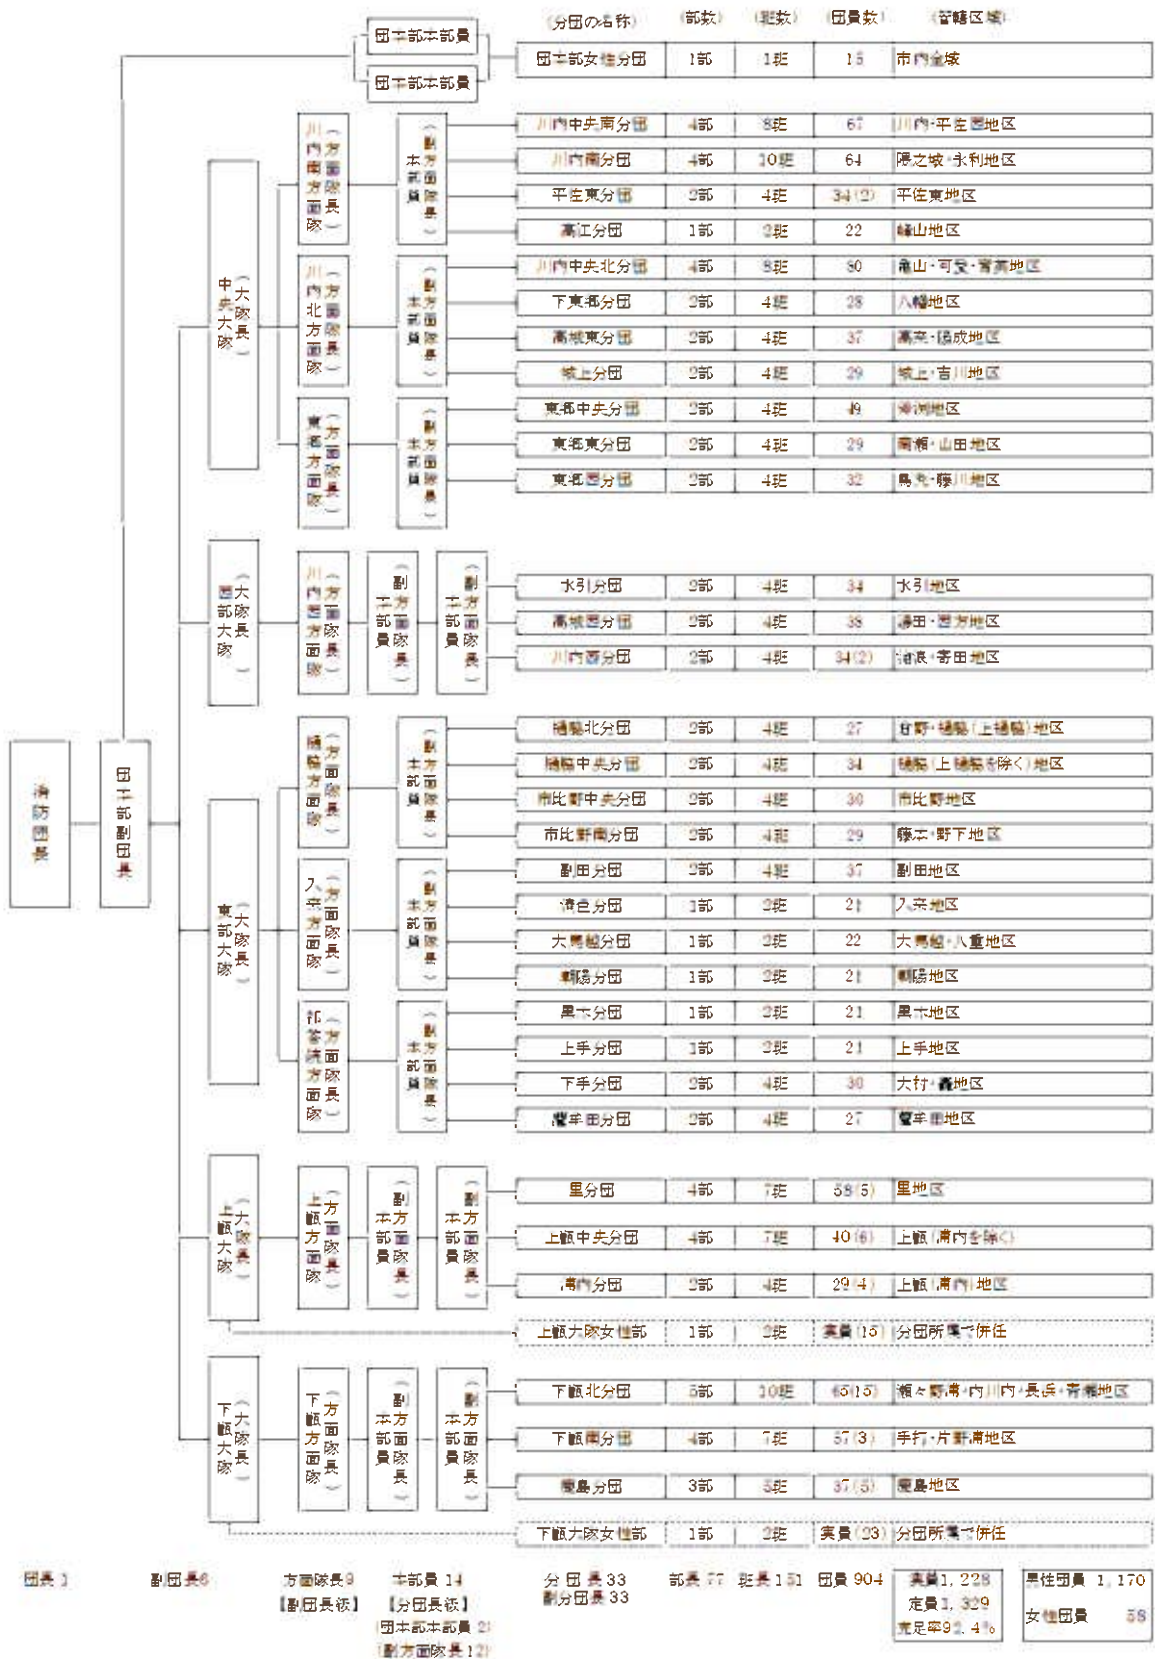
消防団長

団本部副団長

団本部本部員
団本部本部員

| (分団の名称) | (部数) | (班数) | (団員数) | (管轄区域) |
|---|---|---|---|---|
| 団本部女性分団 | 1部 | 1班 | 15 | 市内全域 |

中央大隊(大隊長)

川内南方面隊(方面隊長)
副本部員(方面隊長)

| 川内中央南分団 | 4部 | 8班 | 67 | 川内・平佐西地区 |
|---|---|---|---|---|
| 川内南分団 | 4部 | 10班 | 64 | 隈之城・永利地区 |
| 平佐東分団 | 2部 | 4班 | 34(2) | 平佐東地区 |
| 高江分団 | 1部 | 2班 | 22 | 峰山地区 |

川内北方面隊(方面隊長)
副本部員(方面隊長)

| 川内中央北分団 | 4部 | 8班 | 60 | 亀山・可愛・育英地区 |
|---|---|---|---|---|
| 下東郷分団 | 2部 | 4班 | 28 | 八幡地区 |
| 高城東分団 | 2部 | 4班 | 37 | 高来・陽成地区 |
| 城上分団 | 2部 | 4班 | 29 | 城上・吉川地区 |

東郷方面隊(方面隊長)
副本部員(方面隊長)

| 東郷中央分団 | 2部 | 4班 | 49 | 斧渕地区 |
|---|---|---|---|---|
| 東郷東分団 | 2部 | 4班 | 29 | 南瀬・山田地区 |
| 東郷西分団 | 2部 | 4班 | 32 | 鳥丸・藤川地区 |

西部大隊(大隊長)

川内西方面隊(方面隊長)
副本部員(方面隊長)
副本部員(方面隊長)

| 水引分団 | 2部 | 4班 | 34 | 水引地区 |
|---|---|---|---|---|
| 高城西分団 | 2部 | 4班 | 38 | 湯田・西方地区 |
| 川内西分団 | 2部 | 4班 | 34(2) | 湊浜・寄田地区 |

東部大隊(大隊長)

樋脇方面隊(方面隊長)
副本部員(方面隊長)

| 樋脇北分団 | 2部 | 4班 | 27 | 吉野・樋脇(上樋脇)地区 |
|---|---|---|---|---|
| 樋脇中央分団 | 2部 | 4班 | 34 | 樋脇(上樋脇を除く)地区 |
| 市比野中央分団 | 2部 | 4班 | 30 | 市比野地区 |
| 市比野南分団 | 2部 | 4班 | 29 | 藤本・野下地区 |

入来方面隊(方面隊長)
副本部員(方面隊長)

| 副田分団 | 2部 | 4班 | 37 | 副田地区 |
|---|---|---|---|---|
| 清色分団 | 1部 | 2班 | 21 | 入来地区 |
| 大馬越分団 | 1部 | 2班 | 22 | 大馬越・八重地区 |
| 朝陽分団 | 1部 | 2班 | 21 | 朝陽地区 |

祁答院方面隊(方面隊長)
副本部員(方面隊長)

| 黒木分団 | 1部 | 2班 | 21 | 黒木地区 |
|---|---|---|---|---|
| 上手分団 | 1部 | 2班 | 21 | 上手地区 |
| 下手分団 | 2部 | 4班 | 30 | 大村・藺牟田地区 |
| 藺牟田分団 | 2部 | 4班 | 27 | 藺牟田地区 |

上甑大隊(大隊長)

上甑方面隊(方面隊長)
副本部員(方面隊長)
副本部員(方面隊長)

| 里分団 | 4部 | 7班 | 58(5) | 里地区 |
|---|---|---|---|---|
| 上甑中央分団 | 4部 | 7班 | 40(6) | 上甑(浦内を除く) |
| 浦内分団 | 2部 | 4班 | 29(4) | 上甑(浦内)地区 |
| 上甑大隊女性部 | 1部 | 2班 | 実員(15) | 分団所属で併任 |

下甑大隊(大隊長)

下甑方面隊(方面隊長)
副本部員(方面隊長)
副本部員(方面隊長)

| 下甑北分団 | 5部 | 10班 | 65(15) | 瀬々野浦・内川内・長浜・青瀬地区 |
|---|---|---|---|---|
| 下甑南分団 | 4部 | 7班 | 57(3) | 手打・片野浦地区 |
| 鹿島分団 | 3部 | 5班 | 37(5) | 鹿島地区 |
| 下甑大隊女性部 | 1部 | 2班 | 実員(23) | 分団所属で併任 |

団長 1　副団長6　方面隊長9【副団長級】　本部員 14【分団長級】(団本部本部員 2)(副方面隊長 12)　分団長 33 副分団長 33　部長 77　班長 151　団員 904

実員1, 228
定員1, 329
充足率92. 4%

男性団員 1, 170
女性団員 58